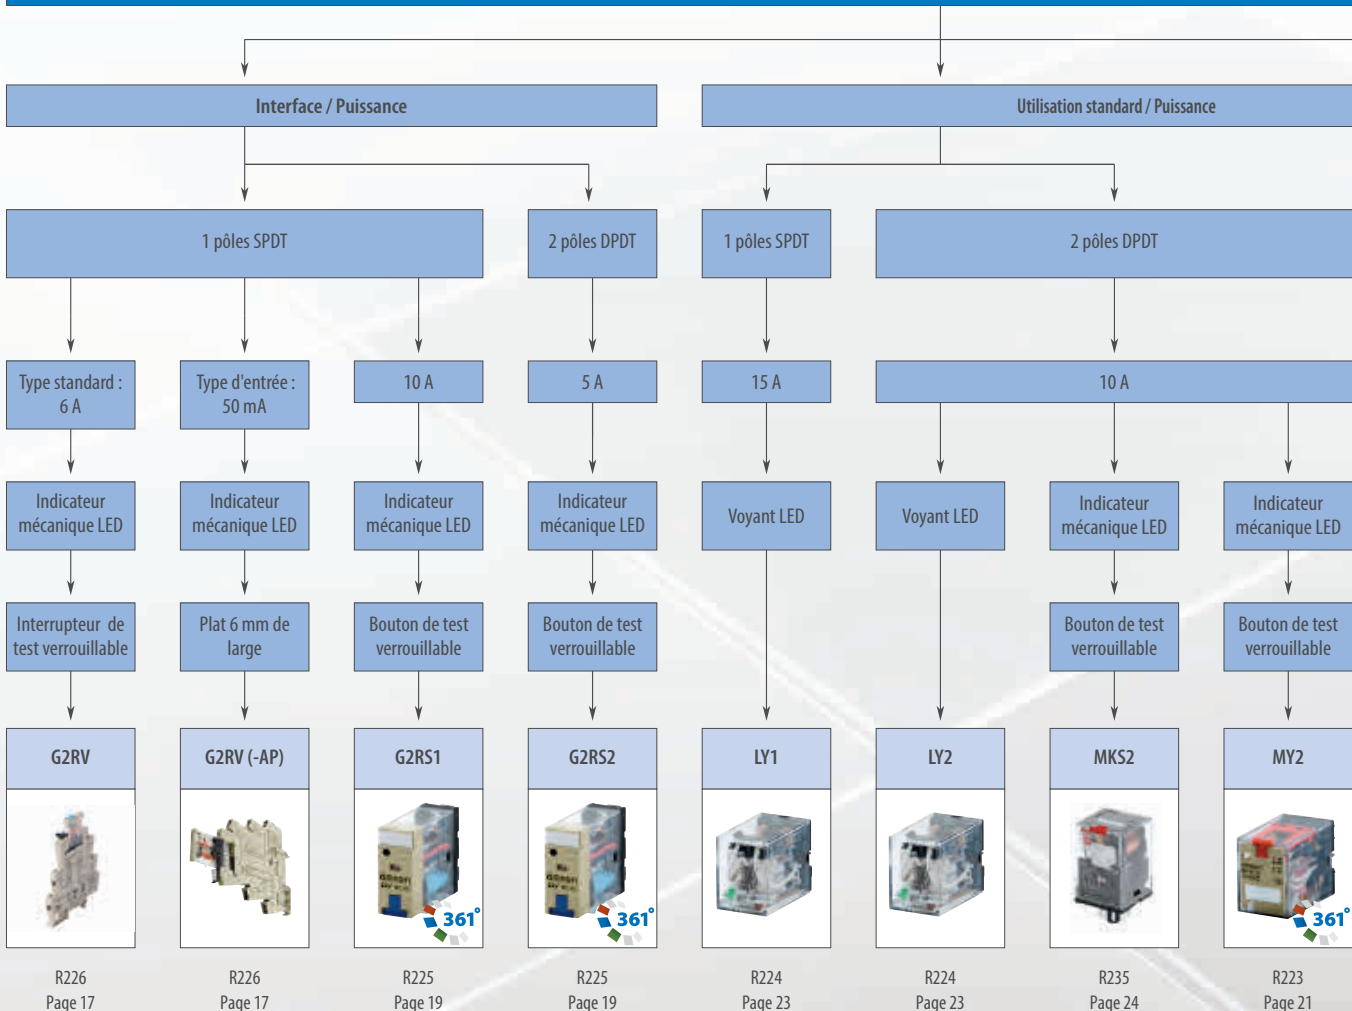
Interface / Puissance

Utilisation standard / Puissance

1 pôles SPDT

2 pôles DPDT

1 pôles SPDT

2 pôles DPDT

Type standard : 6 A

Type d'entrée : 50 mA

10 A

5 A

15 A

10 A

Indicateur mécanique LED

Indicateur mécanique LED

Indicateur mécanique LED

Indicateur mécanique LED

Voyant LED

Voyant LED

Indicateur mécanique LED

Indicateur mécanique LED

Interrupteur de test verrouillable

Plat 6 mm de large

Bouton de test verrouillable

Bouton de test verrouillable

Bouton de test verrouillable

Bouton de test verrouillable

G2RV

G2RV (-AP)

G2RS1

G2RS2

LY1

LY2

MKS2

MY2

361°

361°

361°

R226
Page 17

R226
Page 17

R225
Page 19

R225
Page 19

R224
Page 23

R224
Page 23

R235
Page 24

R223
Page 21